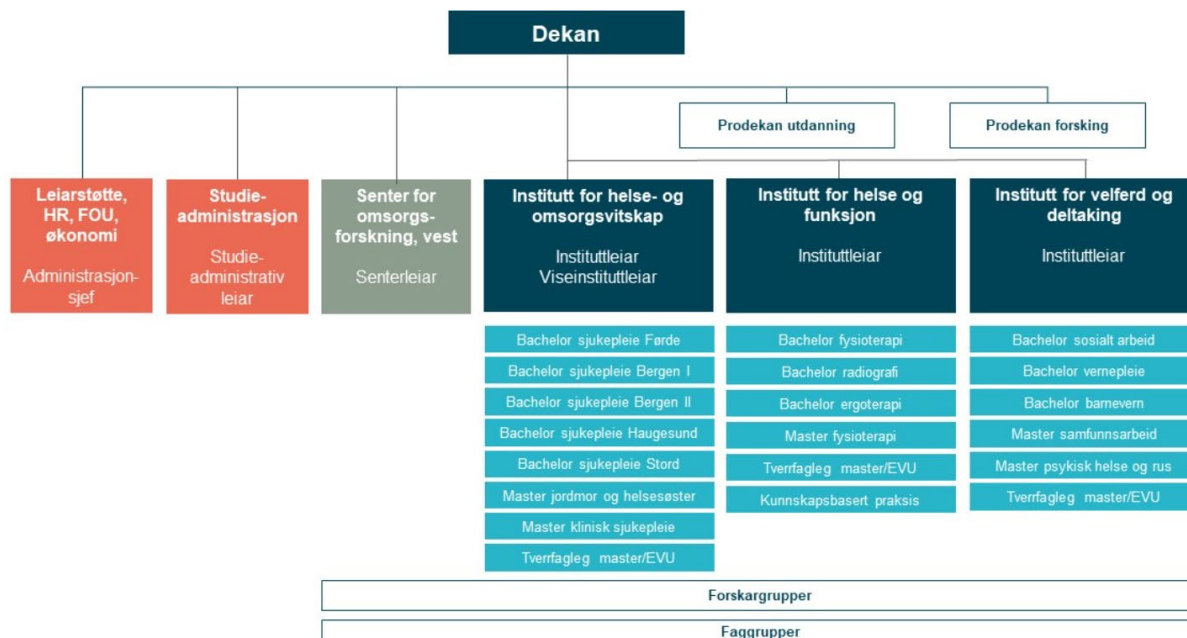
Dekan

Prodekan utdanning

Prodekan forsking

Leiarstøtte, HR, FOU, økonomi

Administrasjonsjef

Studieadministrasjon

Studieadministrativ leiar

Senter for omsorgsforskning, vest

Senterleiar

Institutt for helse- og omsorgsvitskap

Instituttleiar
Viseinstituttleiar

Bachelor sjukepleie Førde
Bachelor sjukepleie Bergen I
Bachelor sjukepleie Bergen II
Bachelor sjukepleie Haugesund
Bachelor sjukepleie Stord
Master jordmor og helsesøster
Master klinisk sjukepleie
Tverrfagleg master/EVU

Institutt for helse og funksjon

Instituttleiar

Bachelor fysioterapi
Bachelor radiografi
Bachelor ergoterapi
Master fysioterapi
Tverrfagleg master/EVU
Kunnskapsbasert praksis

Institutt for velferd og deltaking

Instituttleiar

Bachelor sosialt arbeid
Bachelor vernepleie
Bachelor barnevern
Master samfunnsarbeid
Master psykisk helse og rus
Tverrfagleg master/EVU

Forskargrupper

Faggrupper